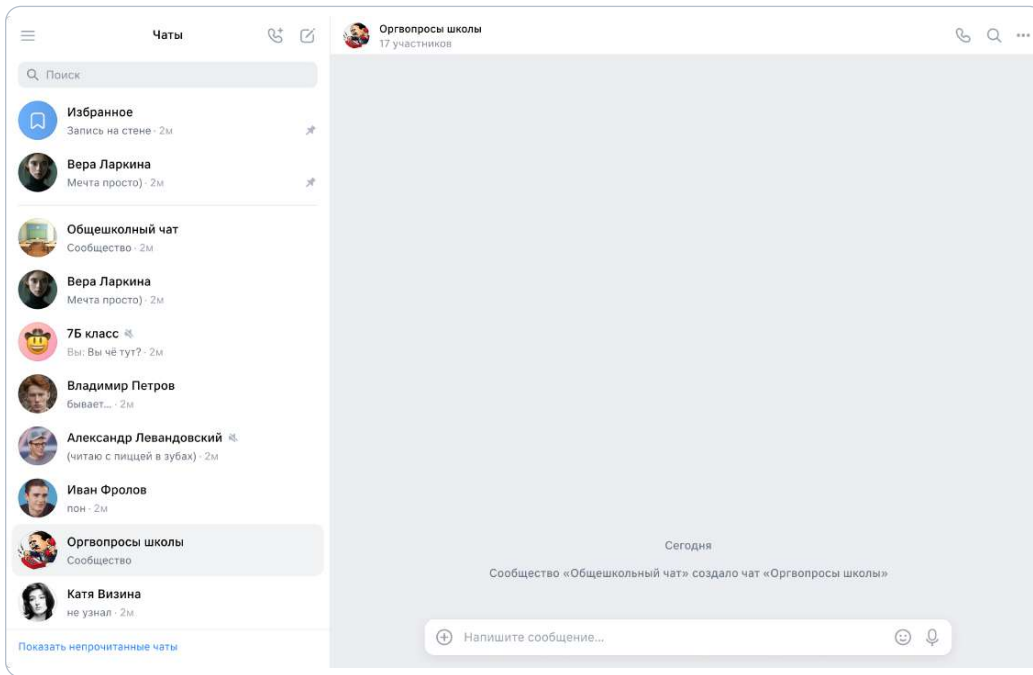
Чаты

Q Поиск

Избранное
Запись на стене · 2м

Вера Ларкина
Мечта просто) · 2м

Общешкольный чат
Сообщество · 2м

Вера Ларкина
Мечта просто) · 2м

7Б класс
Вы: Вы чё тут? · 2м

Владимир Петров
бывает... · 2м

Александр Левандовский
(читаю с пиццей в зубах) · 2м

Иван Фролов
пон · 2м

Оргвопросы школы
Сообщество

Катя Визина
не узнал · 2м

Показать непрочитанные чаты

Оргвопросы школы
17 участников

Сегодня

Сообщество «Общешкольный чат» создало чат «Оргвопросы школы»

Напишите сообщение...